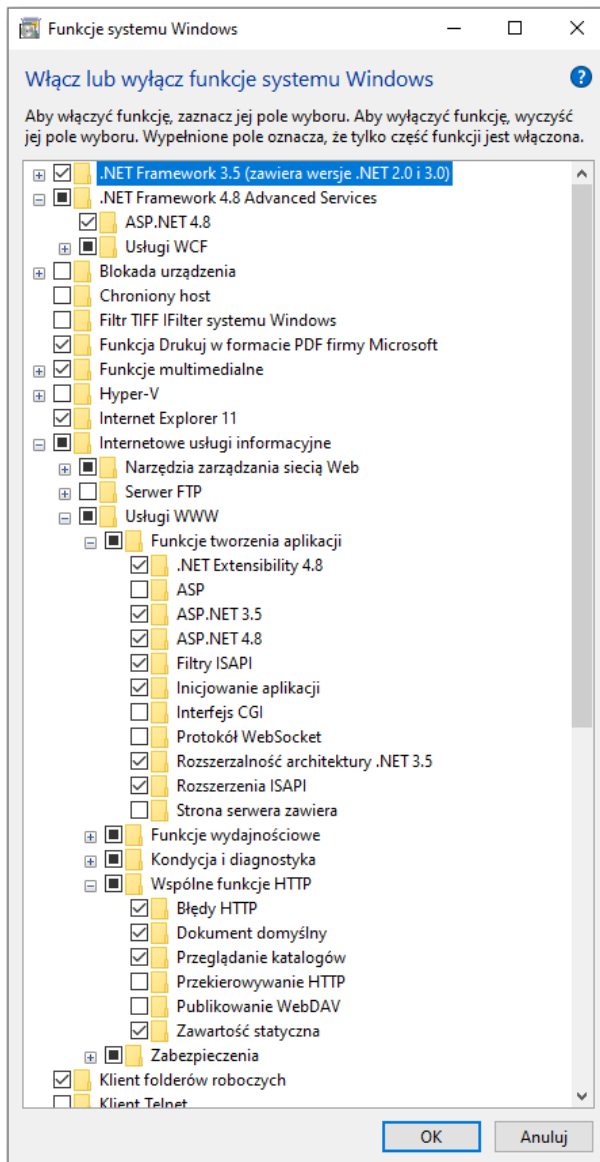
Funkcje systemu Windows

Włącz lub wyłącz funkcje systemu Windows

Aby włączyć funkcję, zaznacz jej pole wyboru. Aby wyłączyć funkcję, wyczyść jej pole wyboru. Wypełnione pole oznacza, że tylko część funkcji jest włączona.

.NET Framework 3.5 (zawiera wersje .NET 2.0 i 3.0)
.NET Framework 4.8 Advanced Services
ASP.NET 4.8
Usługi WCF
Blokada urządzenia
Chroniony host
Filtr TIFF IFilter systemu Windows
Funkcja Drukuj w formacie PDF firmy Microsoft
Funkcje multimedialne
Hyper-V
Internet Explorer 11
Internetowe usługi informacyjne
Narzędzia zarządzania siecią Web
Serwer FTP
Usługi WWW
Funkcje tworzenia aplikacji
.NET Extensibility 4.8
ASP
ASP.NET 3.5
ASP.NET 4.8
Filtry ISAPI
Inicjowanie aplikacji
Interfejs CGI
Protokół WebSocket
Rozszerzalność architektury .NET 3.5
Rozszerzenia ISAPI
Strona serwera zawiera
Funkcje wydajnościowe
Kondycja i diagnostyka
Wspólne funkcje HTTP
Błędy HTTP
Dokument domyślny
Przeglądanie katalogów
Przekierowywanie HTTP
Publikowanie WebDAV
Zawartość statyczna
Zabezpieczenia
Klient folderów roboczych
Klient Telnet

OK
Anuluj